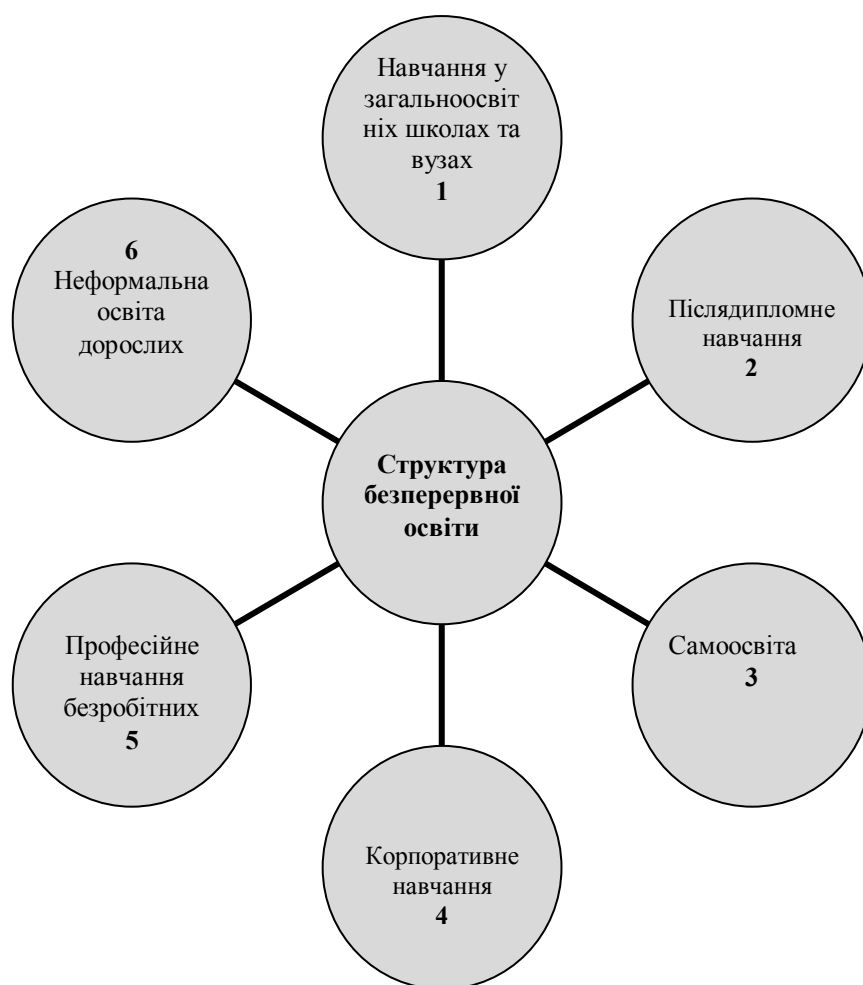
Навчання у загальноосвітніх школах та вузах
1

Післядипломне навчання
2

Самоосвіта
3

Корпоративне навчання
4

Професійне навчання безробітних
5

6
Неформальна освіта дорослих

Структура безперервної освіти